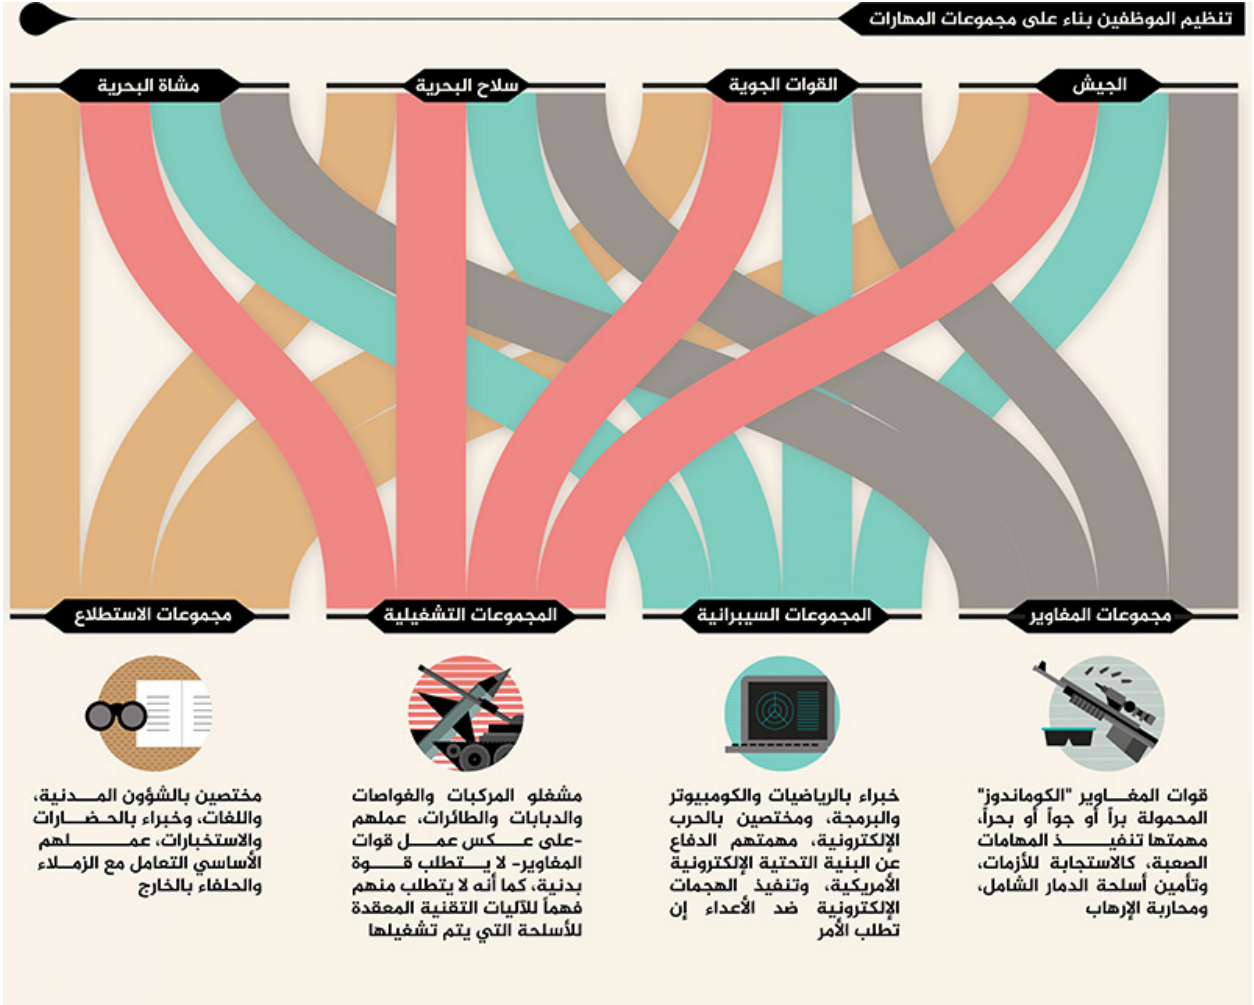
تنظيم الموظفين بناء على مجموعات المهارات

الجيش

القوات الجوية

سلاح البحرية

مشاة البحرية

مجموعات المغاوير

المجموعات السيبرانية

المجموعات التشغيلية

مجموعات الاستطلاع

قوات المغاوير "الكوماندوز" المحمولة براً أو جواً أو بحراً، مهمتها تنفيذ المهامات الصعبة، كالاستجابة للأزمات، وتأمين أسلحة الدمار الشامل، ومحاربة الإرهاب

خبراء بالرياضيات والكومبيوتر والبرمجة، ومختصين بالحرب الإلكترونية، مهمتهم الدفاع عن البنية التحتية الإلكترونية الأمريكية، وتنفيذ الهجمات الإلكترونية ضد الأعداء إن تطلب الأمر

مشغلو المركبات والغواصات والدبابات والطائرات، عملهم -على عكس عمل قوات المغاوير- لا يتطلب قوة بدنية، كما أنه لا يتطلب منهم فهماً للآليات التقنية المعقدة للأسلحة التي يتم تشغيلها

مختصين بالشؤون المدنية، واللغات، وخبراء بالحضارات والاستخبارات، عملهم الأساسي التعامل مع الزملاء والحلفاء بالخارج